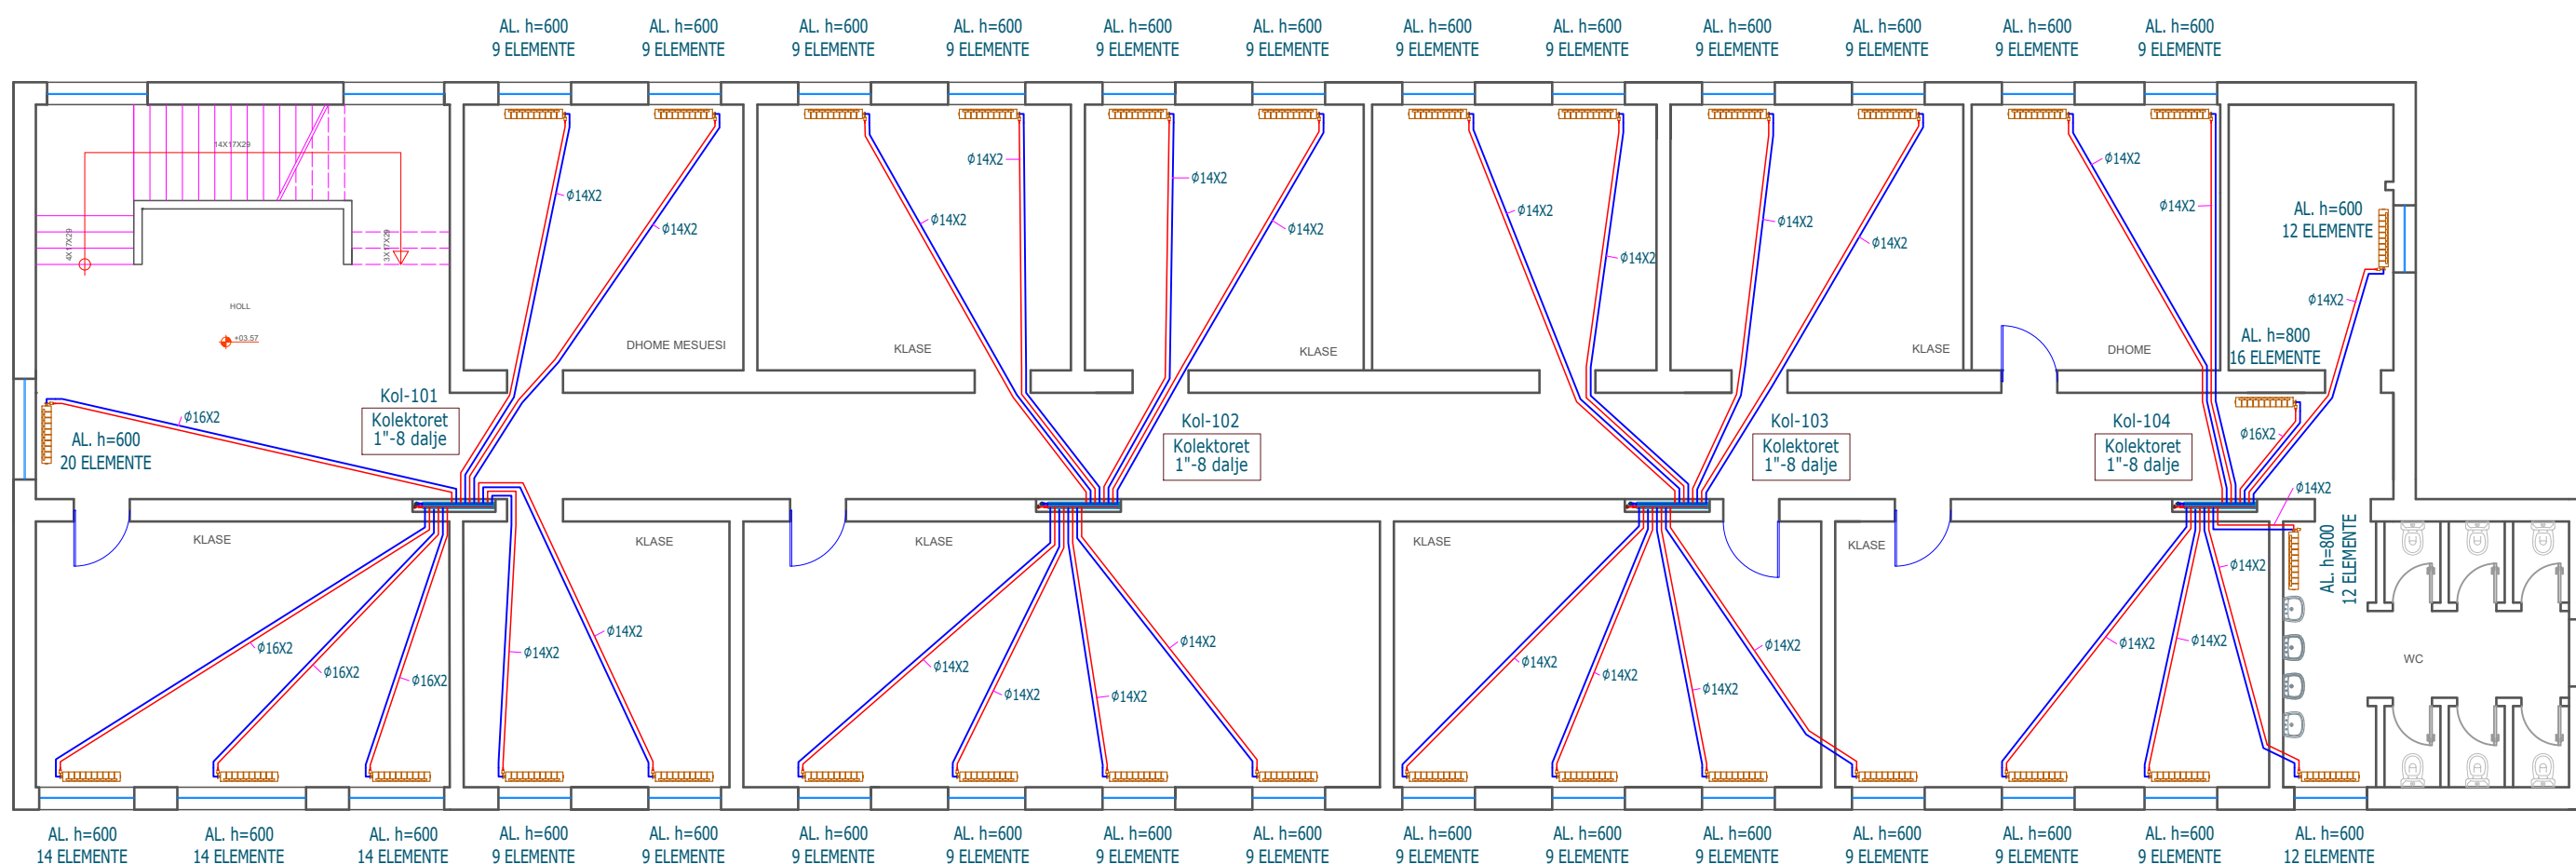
AL. h=600 9 ELEMENTE

AL. h=600 9 ELEMENTE

AL. h=600 9 ELEMENTE

AL. h=600 9 ELEMENTE

AL. h=600 9 ELEMENTE

AL. h=600 9 ELEMENTE

AL. h=600 9 ELEMENTE

AL. h=600 9 ELEMENTE

AL. h=600 9 ELEMENTE

AL. h=600 9 ELEMENTE

AL. h=600 9 ELEMENTE

AL. h=600 9 ELEMENTE

14X17X29

4X17X29

3X17X29

HOLL

+03.57

ϕ14X2

ϕ14X2

DHOME MESUESI

ϕ14X2

ϕ14X2

KLASE

ϕ14X2

ϕ14X2

KLASE

ϕ14X2

ϕ14X2

ϕ14X2

ϕ14X2

KLASE

ϕ14X2

ϕ14X2

DHOME

AL. h=600 12 ELEMENTE

ϕ14X2

AL. h=800 16 ELEMENTE

Kol-101
Kolektoret 1"-8 dalje

ϕ16X2

AL. h=600 20 ELEMENTE

Kol-102
Kolektoret 1"-8 dalje

Kol-103
Kolektoret 1"-8 dalje

Kol-104
Kolektoret 1"-8 dalje

ϕ16X2

ϕ14X2

KLASE

KLASE

KLASE

KLASE

KLASE

ϕ14X2

AL. h=800 12 ELEMENTE

ϕ16X2

ϕ16X2

ϕ16X2

ϕ14X2

ϕ14X2

ϕ14X2

ϕ14X2

ϕ14X2

ϕ14X2

ϕ14X2

ϕ14X2

ϕ14X2

ϕ14X2

ϕ14X2

ϕ14X2

WC

AL. h=600 14 ELEMENTE

AL. h=600 14 ELEMENTE

AL. h=600 14 ELEMENTE

AL. h=600 9 ELEMENTE

AL. h=600 9 ELEMENTE

AL. h=600 9 ELEMENTE

AL. h=600 9 ELEMENTE

AL. h=600 9 ELEMENTE

AL. h=600 9 ELEMENTE

AL. h=600 9 ELEMENTE

AL. h=600 9 ELEMENTE

AL. h=600 9 ELEMENTE

AL. h=600 9 ELEMENTE

AL. h=600 9 ELEMENTE

AL. h=600 9 ELEMENTE

AL. h=600 12 ELEMENTE